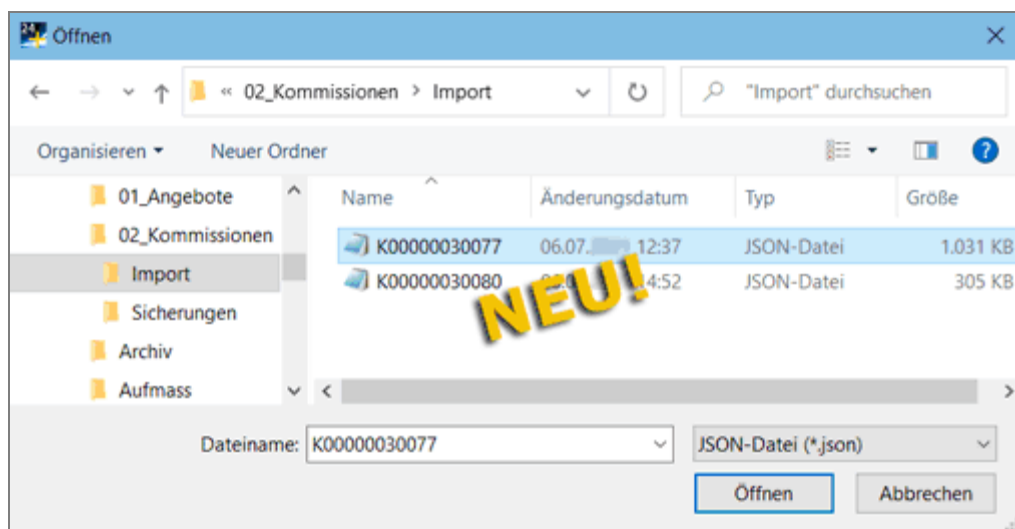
Öffnen

« 02_Kommissionen > Import

"Import" durchsuchen

Organisieren ▾ Neuer Ordner

01_Angebote
02_Kommissionen
Import
Sicherungen
Archiv
Aufmass

| Name | Änderungsdatum | Typ | Größe |
|---|---|---|---|
| K00000030077 | 06.07.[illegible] 12:37 | JSON-Datei | 1.031 KB |
| K00000030080 | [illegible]4:52 | JSON-Datei | 305 KB |

NEU!

Dateiname: K00000030077

JSON-Datei (*.json)

Öffnen Abbrechen